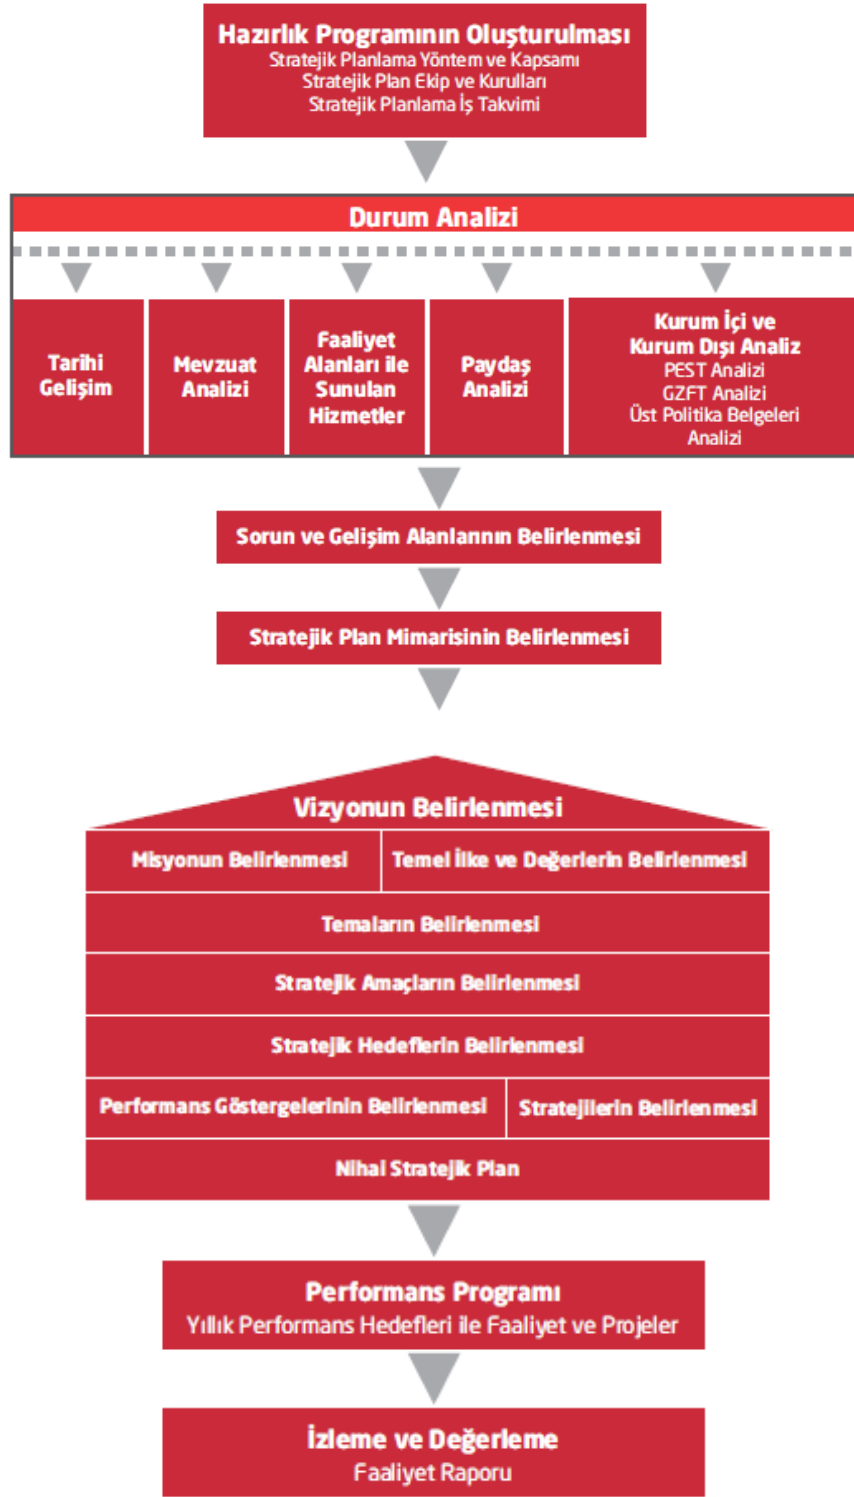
Hazırlık Programının Oluşturulması
Stratejik Planlama Yöntem ve Kapsamı
Stratejik Plan Ekip ve Kurulları
Stratejik Planlama İş Takvimi

Durum Analizi

Tarihi Gelişim

Mevzuat Analizi

Faaliyet Alanları ile Sunulan Hizmetler

Paydaş Analizi

Kurum İçi ve Kurum Dışı Analiz
PEST Analizi
GZFT Analizi
Üst Politika Belgeleri Analizi

Sorun ve Gelişim Alanlarının Belirlenmesi

Stratejik Plan Mimarisinin Belirlenmesi

Vizyonun Belirlenmesi

Misyonun Belirlenmesi

Temel İlke ve Değerlerin Belirlenmesi

Temaların Belirlenmesi

Stratejik Amaçların Belirlenmesi

Stratejik Hedeflerin Belirlenmesi

Performans Göstergelerinin Belirlenmesi

Stratejilerin Belirlenmesi

Nihai Stratejik Plan

Performans Programı
Yıllık Performans Hedefleri ile Faaliyet ve Projeler

İzleme ve Değerleme
Faaliyet Raporu